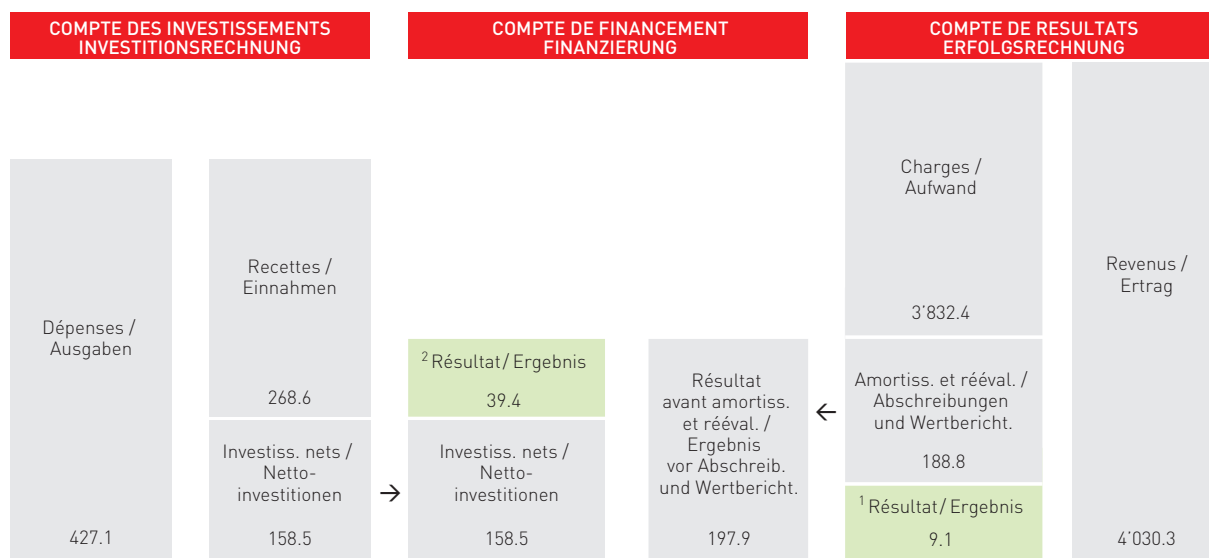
COMPTE DES INVESTISSEMENTS
INVESTITIONSRECHNUNG

Dépenses / Ausgaben

427.1

Recettes / Einnahmen

268.6

Investiss. nets / Nettoinvestitionen

158.5

→

COMPTE DE FINANCEMENT
FINANZIERUNG

$^2$ Résultat / Ergebnis

39.4

Investiss. nets / Nettoinvestitionen

158.5

Résultat avant amortiss. et rééval. / Ergebnis vor Abschreib. und Wertbericht.

197.9

←

COMPTE DE RESULTATS
ERFOLGSRECHNUNG

Charges / Aufwand

3'832.4

Amortiss. et rééval. / Abschreibungen und Wertbericht.

188.8

$^1$ Résultat / Ergebnis

9.1

Revenus / Ertrag

4'030.3